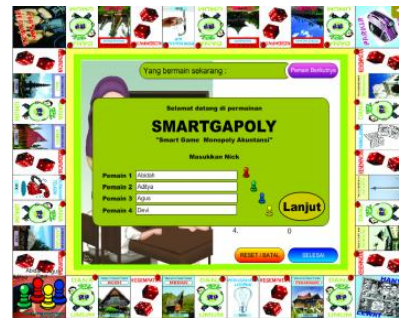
Yang bermain sekarang :

Pemain Berikutnya

Selamat datang di permainan

SMARTGAPOLY

"Smart Game Monopoly Akuntansi"

Masukkan Nick

Pemain 1 Aisyah

Pemain 2 Aditya

Pemain 3 Agus

Pemain 4 Devi

Lanjut

4. 0

RESET / BATAL

SELESAI